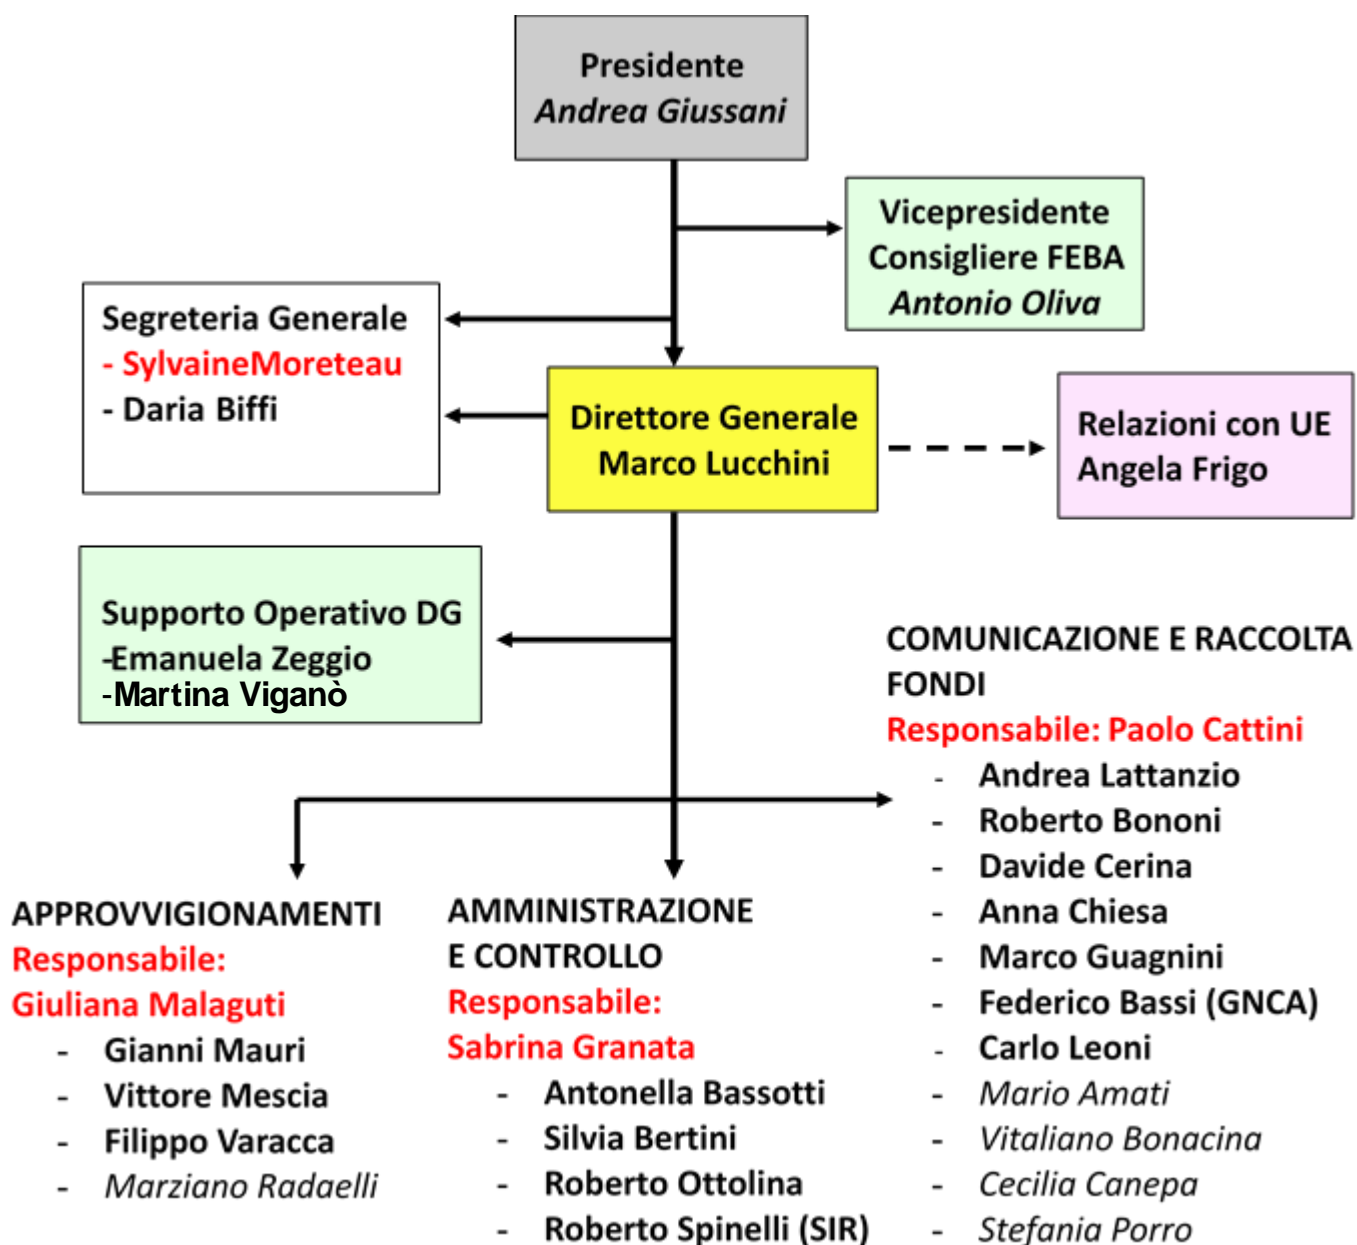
Presidente
Andrea Giussani

Vicepresidente
Consigliere FEBA
Antonio Oliva

Segreteria Generale
- SylvaineMoreteau
- Daria Biffi

Direttore Generale
Marco Lucchini

Relazioni con UE
Angela Frigo

Supporto Operativo DG
-Emanuela Zeggio
-Martina Viganò

COMUNICAZIONE E RACCOLTA FONDI
Responsabile: Paolo Cattini
- Andrea Lattanzio
- Roberto Bononi
- Davide Cerina
- Anna Chiesa
- Marco Guagnini
- Federico Bassi (GNCA)
- Carlo Leoni
- Mario Amati
- Vitaliano Bonacina
- Cecilia Canepa
- Stefania Porro

APPROVVIGIONAMENTI
Responsabile:
Giuliana Malaguti
- Gianni Mauri
- Vittore Mescia
- Filippo Varacca
- Marziano Radaelli

AMMINISTRAZIONE E CONTROLLO
Responsabile:
Sabrina Granata
- Antonella Bassotti
- Silvia Bertini
- Roberto Ottolina
- Roberto Spinelli (SIR)